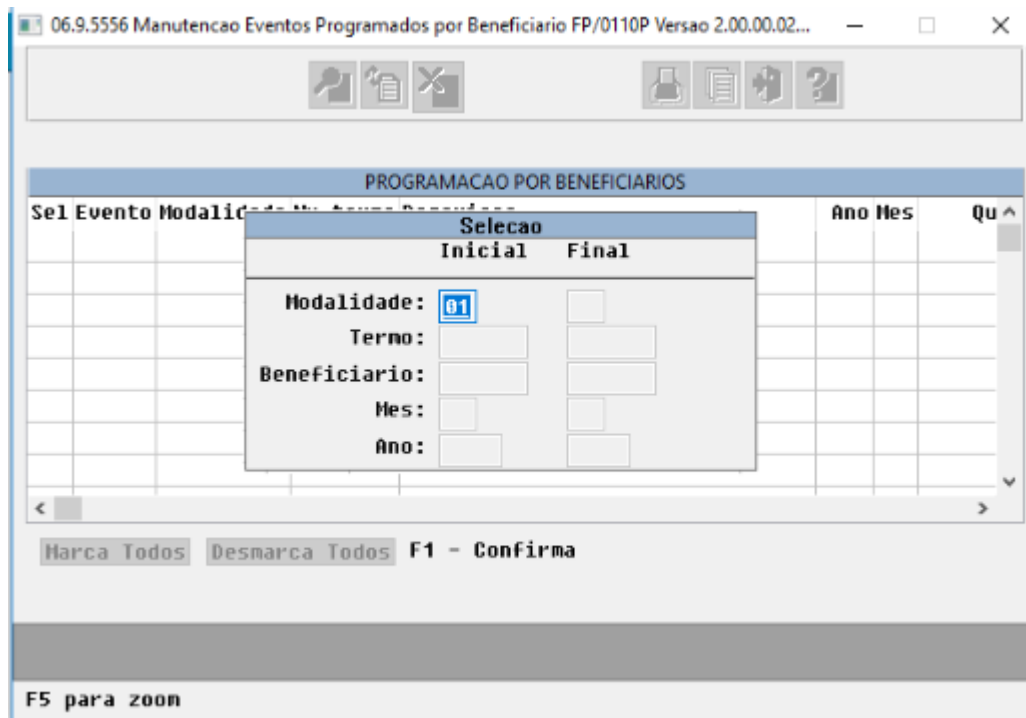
06.9.5556 Manutencao Eventos Programados por Beneficiario FP/0110P Versao 2.00.00.02...

PROGRAMACAO POR BENEFICIARIOS

| Sel | Evento | Modalid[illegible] | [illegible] | Ano | Mes | Qu |
|---|---|---|---|---|---|---|

Selecao

Inicial Final

Modalidade: 01

Termo:

Beneficiario:

Mes:

Ano:

Marca Todos Desmarca Todos F1 - Confirma

F5 para zoom